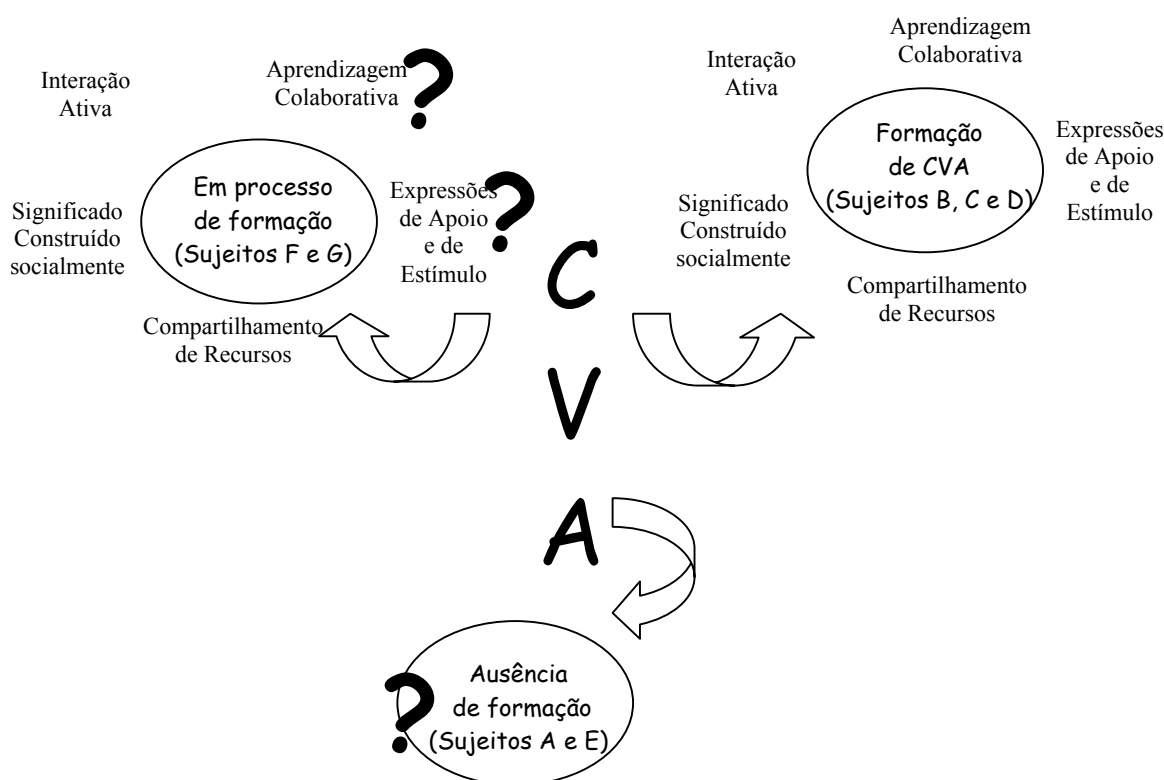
Interação Ativa

Aprendizagem Colaborativa ?

Em processo de formação (Sujeitos F e G)

Significado Construído socialmente

Expressões de Apoio e de Estímulo ?

Compartilhamento de Recursos

Aprendizagem Colaborativa

Interação Ativa

Formação de CVA (Sujeitos B, C e D)

Expressões de Apoio e de Estímulo

Significado Construído socialmente

Compartilhamento de Recursos

C
V
A

?

Ausência de formação (Sujeitos A e E)